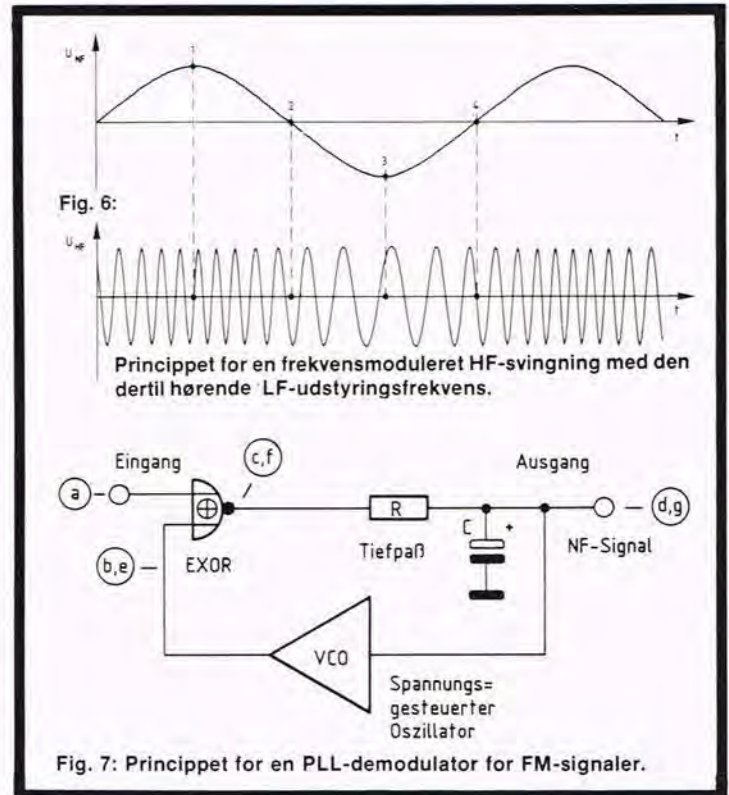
$U_{NF}$

1

2

3

4

t

Fig. 6:

$U_{HF}$

t

Princippet for en frekvensmoduleret HF-svingning med den dertil hørende LF-udstyringsfrekvens.

Eingang

a

c,f

Ausgang

d,g

R

C

+

b,e

EXOR

Tiefpaß

NF-Signal

VCO

Spannungs= gesteuerter Oszillator

Fig. 7: Princippet for en PLL-demodulator for FM-signaler.